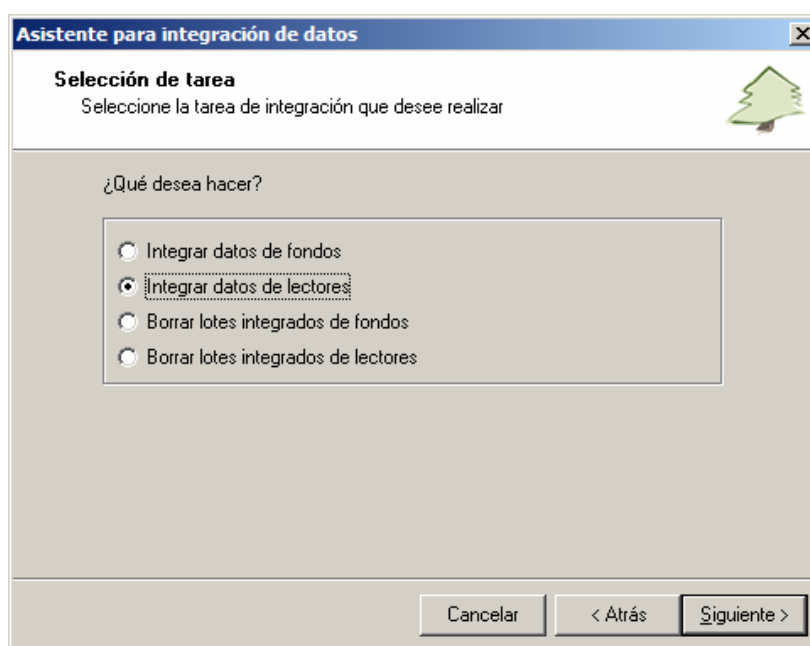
Asistente para integración de datos

Selección de tarea
Seleccione la tarea de integración que desee realizar

¿Qué desea hacer?

Integrar datos de fondos
Integrar datos de lectores
Borrar lotes integrados de fondos
Borrar lotes integrados de lectores

Cancelar
< Atrás
Siguiente >